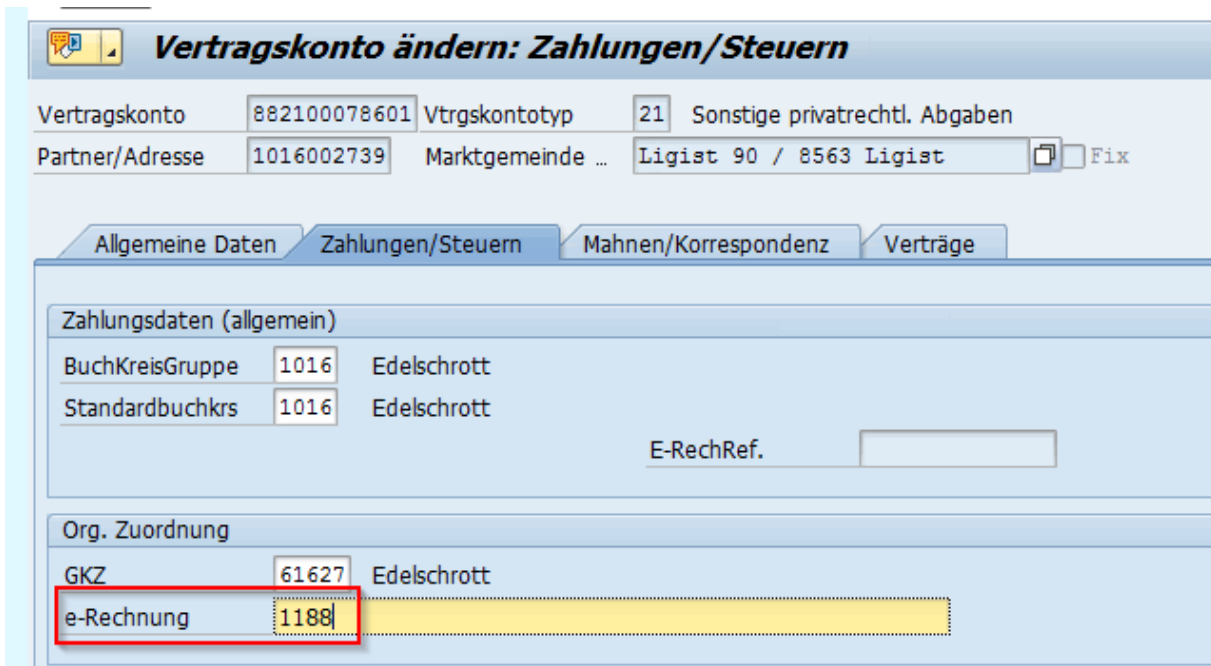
Vertragskonto ändern: Zahlungen/Steuern

Vertragskonto 882100078601 Vtrgskontotyp 21 Sonstige privatrechtl. Abgaben
Partner/Adresse 1016002739 Marktgemeinde … Ligist 90 / 8563 Ligist Fix

Allgemeine Daten | Zahlungen/Steuern | Mahnen/Korrespondenz | Verträge

Zahlungsdaten (allgemein)
BuchKreisGruppe 1016 Edelschrott
Standardbuchkrs 1016 Edelschrott
E-RechRef.

Org. Zuordnung
GKZ 61627 Edelschrott
e-Rechnung 1188